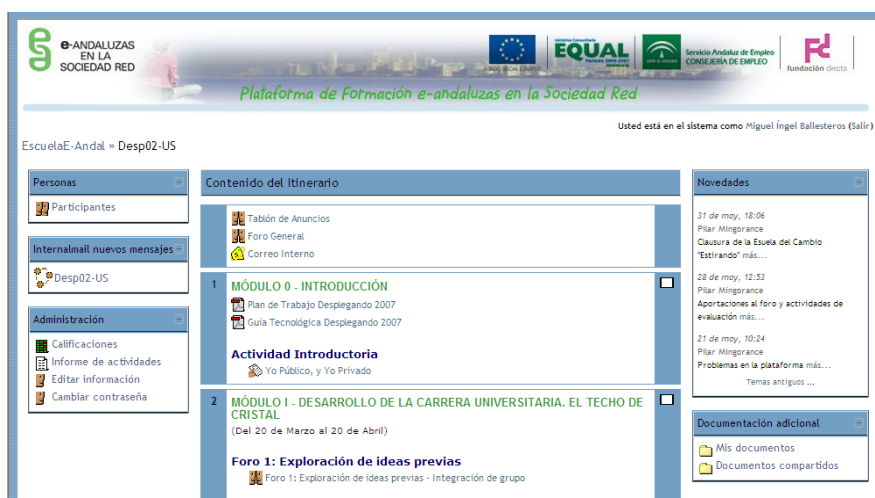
e-ANDALUZAS EN LA SOCIEDAD RED

EQUAL

Servicio Andaluz de Empleo CONSEJERÍA DE EMPLEO

fundación directa

Plataforma de Formación e-andaluzas en la Sociedad Red

Usted está en el sistema como Miguel Ángel Ballesteros (Salir)

EscuelaE-Andal » Desp02-US

Personas

Participantes

Internalmail nuevos mensajes

Desp02-US

Administración

Calificaciones
Informe de actividades
Editar información
Cambiar contraseña

Contenido del Itinerario

Tablón de Anuncios
Foro General
Correo Interno

1

MÓDULO 0 - INTRODUCCIÓN

Plan de Trabajo Desplegando 2007
Guía Tecnológica Desplegando 2007

Actividad Introductoria

Yo Público, y Yo Privado

2

MÓDULO I - DESARROLLO DE LA CARRERA UNIVERSITARIA. EL TECHO DE CRISTAL

(Del 20 de Marzo al 20 de Abril)

Foro 1: Exploración de ideas previas

Foro 1: Exploración de ideas previas - Integración de grupo

Novedades

31 de may, 18:06
Pilar Mingorance
Clausura de la Esuela del Cambio "Estirando" más...

28 de may, 12:53
Pilar Mingorance
Aportaciones al foro y actividades de evaluación más...

21 de may, 10:24
Pilar Mingorance
Problemas en la plataforma más...

Temas antiguos ...

Documentación adicional

Mis documentos
Documentos compartidos